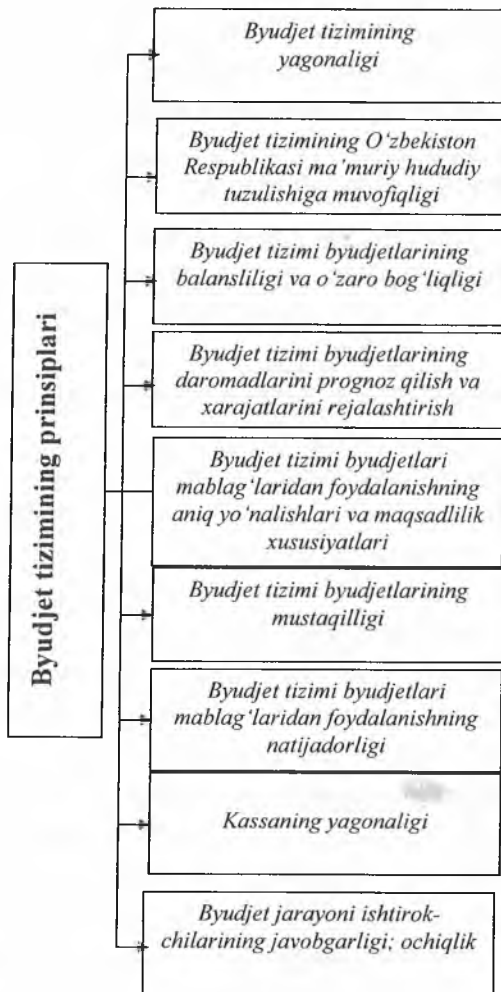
Byudjet tizimining prinsiplari

Byudjet tizimining yagonaligi

Byudjet tizimining O'zbekiston Respublikasi ma'muriy hududiy tuzulishiga muvofiqligi

Byudjet tizimi byudjetlarining balansliligi va o'zaro bog'liqligi

Byudjet tizimi byudjetlarining daromadlarini prognoz qilish va xarajatlarini rejalashtirish

Byudjet tizimi byudjetlari mablag'laridan foydalanishning aniq yo'nalishlari va maqsadlilik xususiyatlari

Byudjet tizimi byudjetlarining mustaqilligi

Byudjet tizimi byudjetlari mablag'laridan foydalanishning natijadorligi

Kassaning yagonaligi

Byudjet jarayoni ishtirokchilarining javobgarligi; ochiqlik